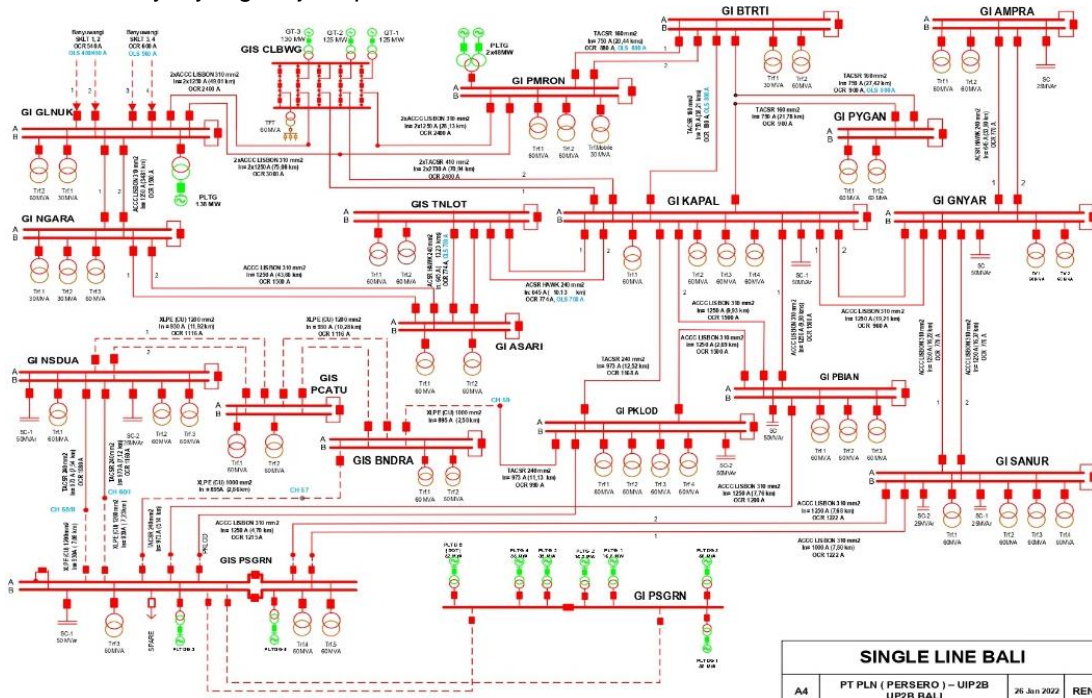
GI GLNUK
Banyuwangi SKLT 1,2 OCR 540 A OLS 400/400 A
Banyuwangi SKLT 3,4 OCR 600 A OLS 560 A
2xACCC LISBON 310 mm2 Inw 2x1250 A (45.01 km) OCR 2400 A
GT-3 130 MW
GT-2 125 MW
GT-1 125 MW
GIS CLBWG
PLTG 2x48MW
GI PMRON
GI BTRTI
GI AMPRA
GI PYGAN
GI NGARA
GIS TNLOT
GI KAPAL
GI GNYAR
GI ASARI
GI NSDUA
GIS PCATU
GI PBIAN
GI PKLOD
GIS BNDRA
GI SANUR
GIS PSGRN
GI PSGRN
PLTG 135 MW
Trf1 60MVA
Trf2 60MVA
Trf1 30MVA
Trf2 30MVA
Trf3 30MVA
TACSR 160 mm2 Inw 750 A (20,44 km) OCR 880 A OLS 800 A
TACSR 160 mm2 Inw 750 A (27,42 km) OCR 960 A OLS 960 A
TACSR 160 mm2 Inw 750 A (21,78 km) OCR 960 A
2xACCC LISBON 310 mm2 Inw 2x1250 A (75,00 km) OCR 3000 A
2xTACSR 410 mm2 Inw 2x1750 A (70.36 km) OCR 2400 A
ACCC LISBON 310 mm2 Inw 1250 A (43,65 km) OCR 1500 A
ACSR HAWK 240 mm2 Inw 645 A (10.13 km) OCR 774 A OLS 750 A
XLPE (CU) 1200 mm2 In = 930 A (11,92km) OCR 1116 A
XLPE (CU) 1200 mm2 In = 930 A (10,28km) OCR 1116 A
XLPE (CU) 1000 mm2 Inw 865 A (2,50km)
XLPE (CU) 1000 mm2 In = 895A (3,84km)
TACSR 240 mm2 Inw 975 A (12,52 km) OCR 1164 A
TACSR 240 mm2 Inw 975 A (11,13 km) OCR 990 A
ACCC LISBON 310 mm2 Inw 1250 A (8,93 km) OCR 1500 A
ACCC LISBON 310 mm2 Inw 1250 A (2,03 km) OCR 1300 A
ACCC LISBON 310 mm2 Inw 1250 A (7,76 km) OCR 1200 A
ACCC LISBON 310 mm2 Inw 1250 A (13,21 km) OCR 960 A
ACCC LISBON 310 mm2 Inw 1230 A (7,65 km) OCR 1222 A
ACCC LISBON 310 mm2 Inw 1000 A (7,80 km) OCR 1222 A
ACCC LISBON 310 mm2 Inw 1250 A (4,70 km) OCR 1251 A
CH 59
CH 57
CH 60/I
CH 58/II
SC-1 50MVAr
SC-2 50MVAr
SC 25MVAr
SPARE
PLTG 3
PLTD 1
SINGLE LINE BALI
A4
PT PLN ( PERSERO ) – UIP2B UP2B BALI
26 Jan 2022
REN